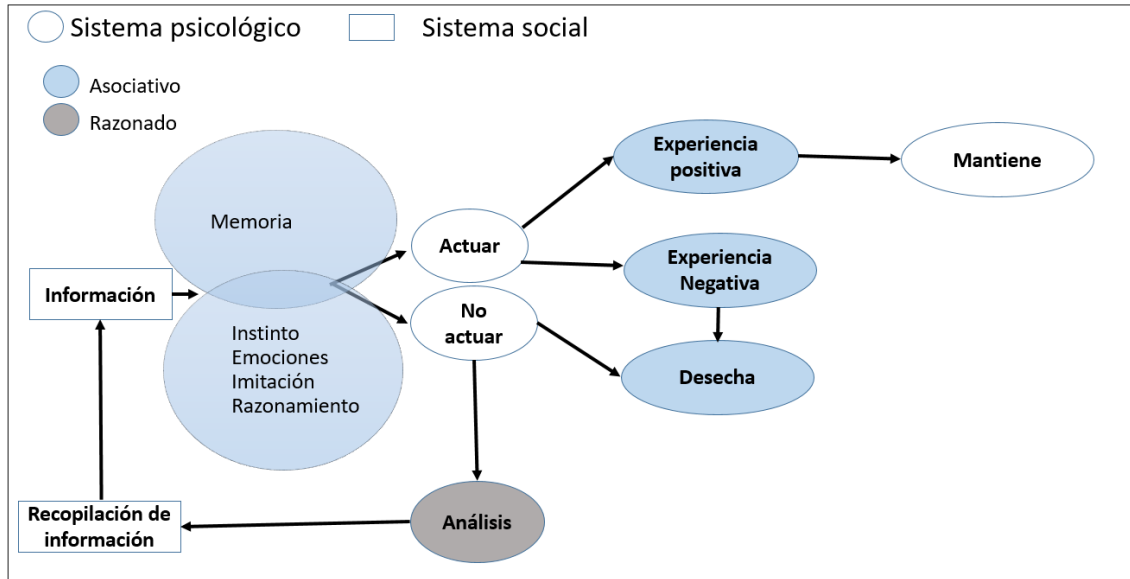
Sistema psicológico
Sistema social

Asociativo
Razonado

Memoria

Información

Instinto
Emociones
Imitación
Razonamiento

Actuar

No actuar

Experiencia positiva

Mantiene

Experiencia Negativa

Desecha

Análisis

Recopilación de información